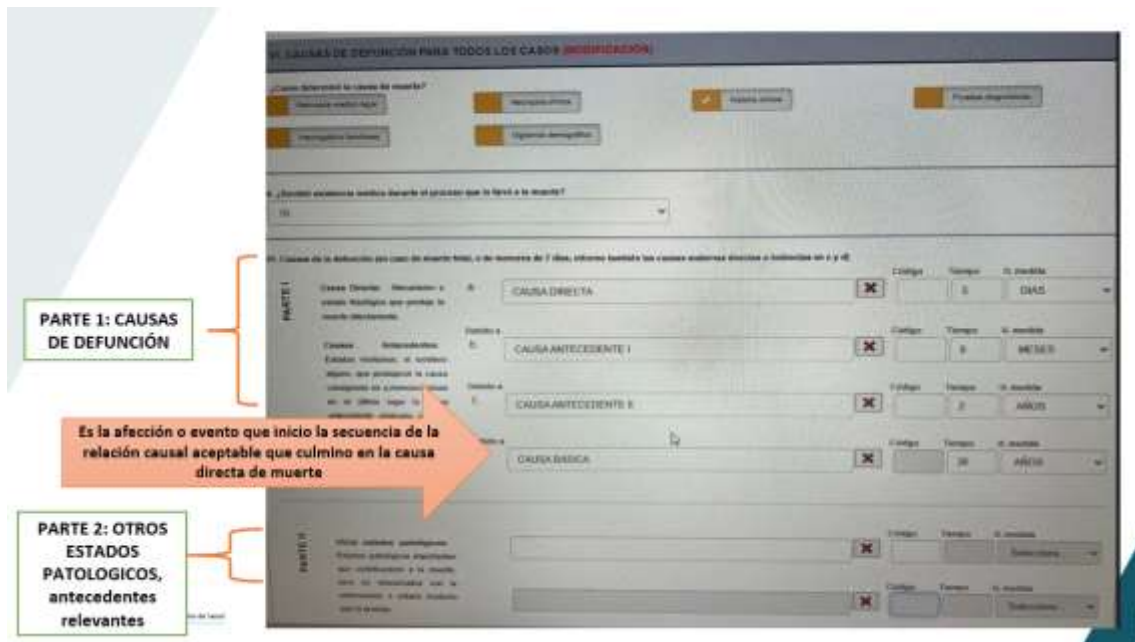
VI. CAUSAS DE DEFUNCIÓN PARA TODOS LOS CASOS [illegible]

¿Cómo determinó la causa de muerte? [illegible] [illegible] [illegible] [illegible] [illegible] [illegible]

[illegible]

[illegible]

PARTE I

| | | | Código | Tiempo | U. medida |
|---|---|---|---|---|---|
| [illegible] | a. | CAUSA DIRECTA | | 3 | DIAS |
| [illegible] | b. | CAUSA ANTECEDENTE I | | 8 | MESES |
| | c. | CAUSA ANTECEDENTE II | | 2 | AÑOS |
| | d. | CAUSA BASICA | | 30 | AÑOS |

PARTE II

| Código | Tiempo | U. medida |
|---|---|---|
| | | Seleccione |
| | | Seleccione |

PARTE 1: CAUSAS DE DEFUNCIÓN

Es la afección o evento que inicio la secuencia de la relación causal aceptable que culmino en la causa directa de muerte

PARTE 2: OTROS ESTADOS PATOLOGICOS, antecedentes relevantes